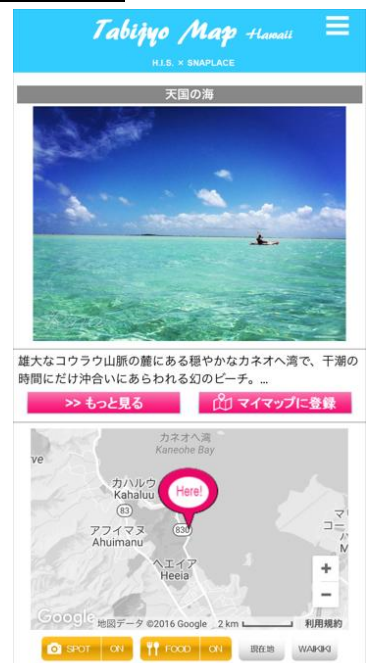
Tabijyo Map Hawaii
H.I.S. × SNAPLACE

天国の海

雄大なコウラウ山脈の麓にある穏やかなカネオヘ湾で、干潮の時間にだけ沖合いにあらわれる幻のビーチ。...

>> もっと見る
マイマップに登録

カネオヘ湾
Kaneohe Bay
ve
カハルウ
Kahaluu
Here!
830
アフイマヌ
Ahuimanu
ヘエイア
Heeia
コー
+
−
Google
地図データ ©2016 Google 2 km
利用規約

SPOT ON
FOOD ON
現在地
WAIKIKI